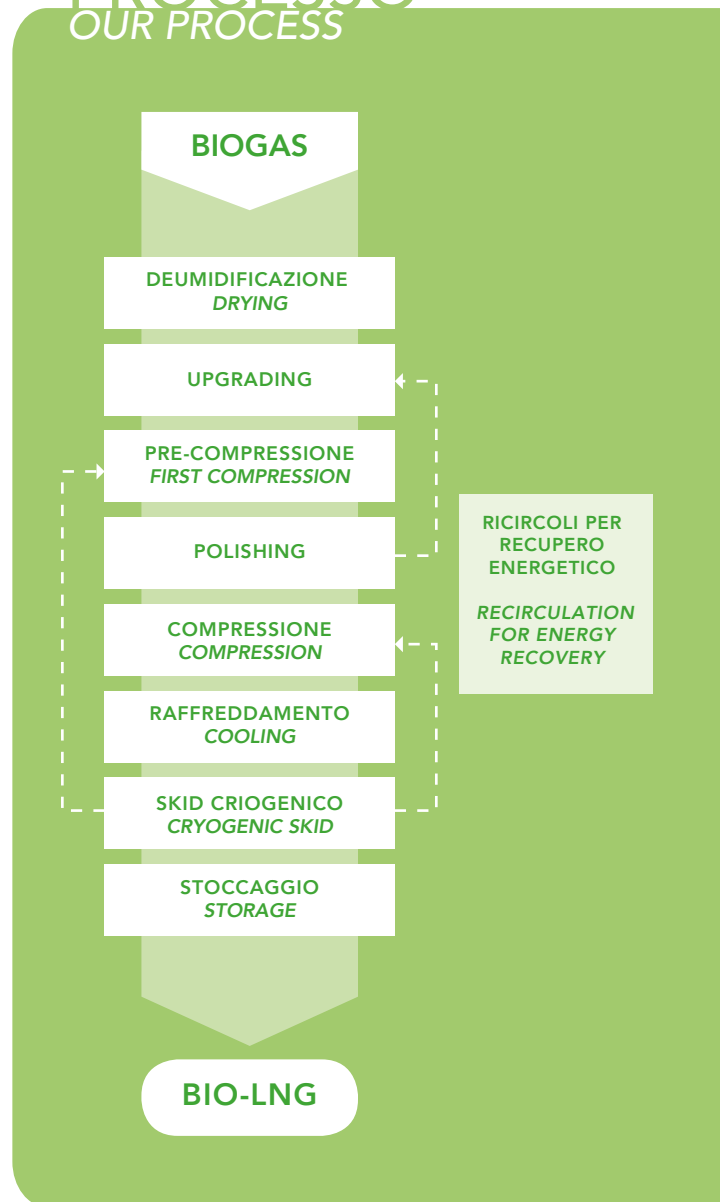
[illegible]
OUR PROCESS

BIOGAS

DEUMIDIFICAZIONE
DRYING

UPGRADING

PRE-COMPRESSIONE
FIRST COMPRESSION

POLISHING

COMPRESSIONE
COMPRESSION

RAFFREDDAMENTO
COOLING

SKID CRIOGENICO
CRYOGENIC SKID

STOCCAGGIO
STORAGE

BIO-LNG

RICIRCOLI PER RECUPERO ENERGETICO

RECIRCULATION FOR ENERGY RECOVERY